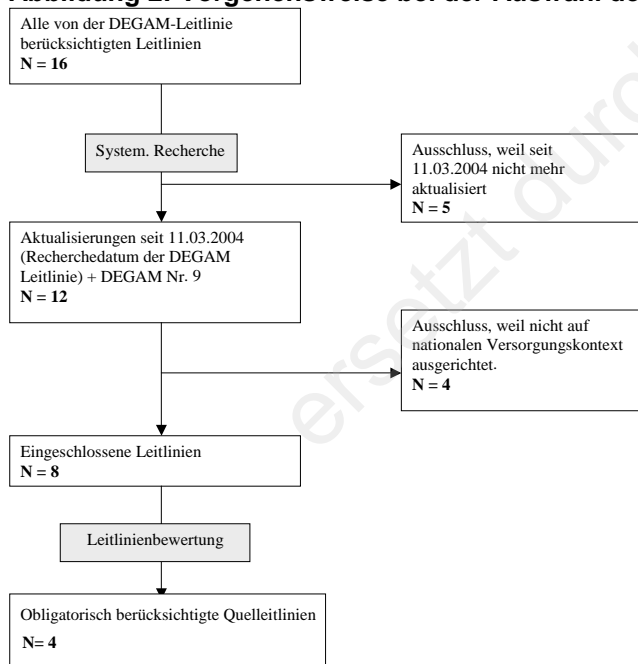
Abbildung 2: Vorgehensweise bei der Auswahl de

Alle von der DEGAM-Leitlinie berücksichtigten Leitlinien
N = 16

System. Recherche

Ausschluss, weil seit 11.03.2004 nicht mehr aktualisiert
N = 5

Aktualisierungen seit 11.03.2004 (Recherchedatum der DEGAM Leitlinie) + DEGAM Nr. 9
N = 12

Ausschluss, weil nicht auf nationalen Versorgungskontext ausgerichtet.
N = 4

Eingeschlossene Leitlinien
N = 8

Leitlinienbewertung

Obligatorisch berücksichtigte Quellleitlinien
N= 4

ersetzt durch